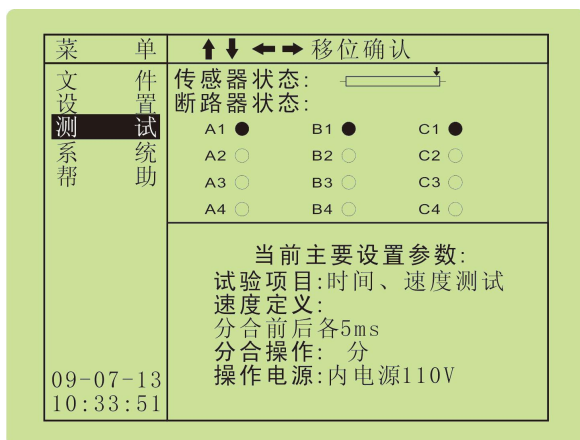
菜 单

文 件
设 置
测 试
系 统
帮 助

09-07-13
10:33:51

↑↓ ←→ 移位确认

传感器状态:
断路器状态:

| A1 ● | B1 ● | C1 ● |
|---|---|---|
| A2 ○ | B2 ○ | C2 ○ |
| A3 ○ | B3 ○ | C3 ○ |
| A4 ○ | B4 ○ | C4 ○ |

当前主要设置参数:
试验项目:时间、速度测试
速度定义:
分合前后各5ms
分合操作: 分
操作电源:内电源110V